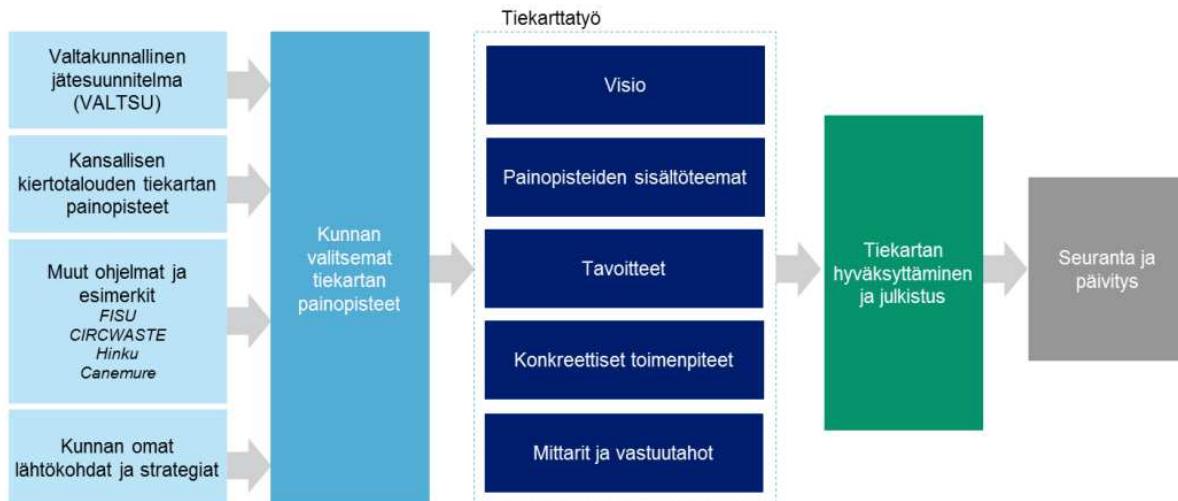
Valtakunnallinen jätesuunnitelma (VALTSU)

Kansallisen kiertotalouden tiekartan painopisteet

Muut ohjelmat ja esimerkit
FISU
CIRCWASTE
Hinku
Canemure

Kunnan omat lähtökohdat ja strategiat

Kunnan valitsemat tiekartan painopisteet

Tiekarttatyö

Visio

Painopisteiden sisältöteemat

Tavoitteet

Konkreettiset toimenpiteet

Mittarit ja vastuutahot

Tiekartan hyväksyttäminen ja julkistus

Seuranta ja päivitys